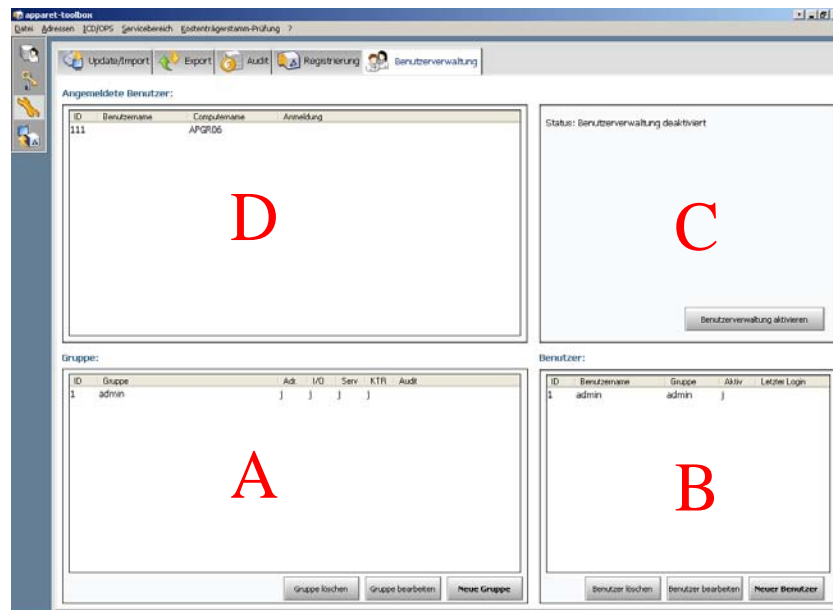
apparet-toolbox

Datei Adressen ICD/OPS Servicebereich Kostenträgerstamm-Prüfung ?

Update/Import Export Audit Registrierung Benutzerverwaltung

Angemeldete Benutzer:

| ID | Benutzername | Computername | Anmeldung |
|---|---|---|---|
| 111 | | APGR06 | |

D

Status: Benutzerverwaltung deaktiviert

C

Benutzerverwaltung aktivieren

Gruppe:

| ID | Gruppe | Adr. | I/O | Serv | KTR | Audit |
|---|---|---|---|---|---|---|
| 1 | admin | j | j | j | j | |

A

Gruppe löschen Gruppe bearbeiten Neue Gruppe

Benutzer:

| ID | Benutzername | Gruppe | Aktiv | Letzter Login |
|---|---|---|---|---|
| 1 | admin | admin | j | |

B

Benutzer löschen Benutzer bearbeiten Neuer Benutzer